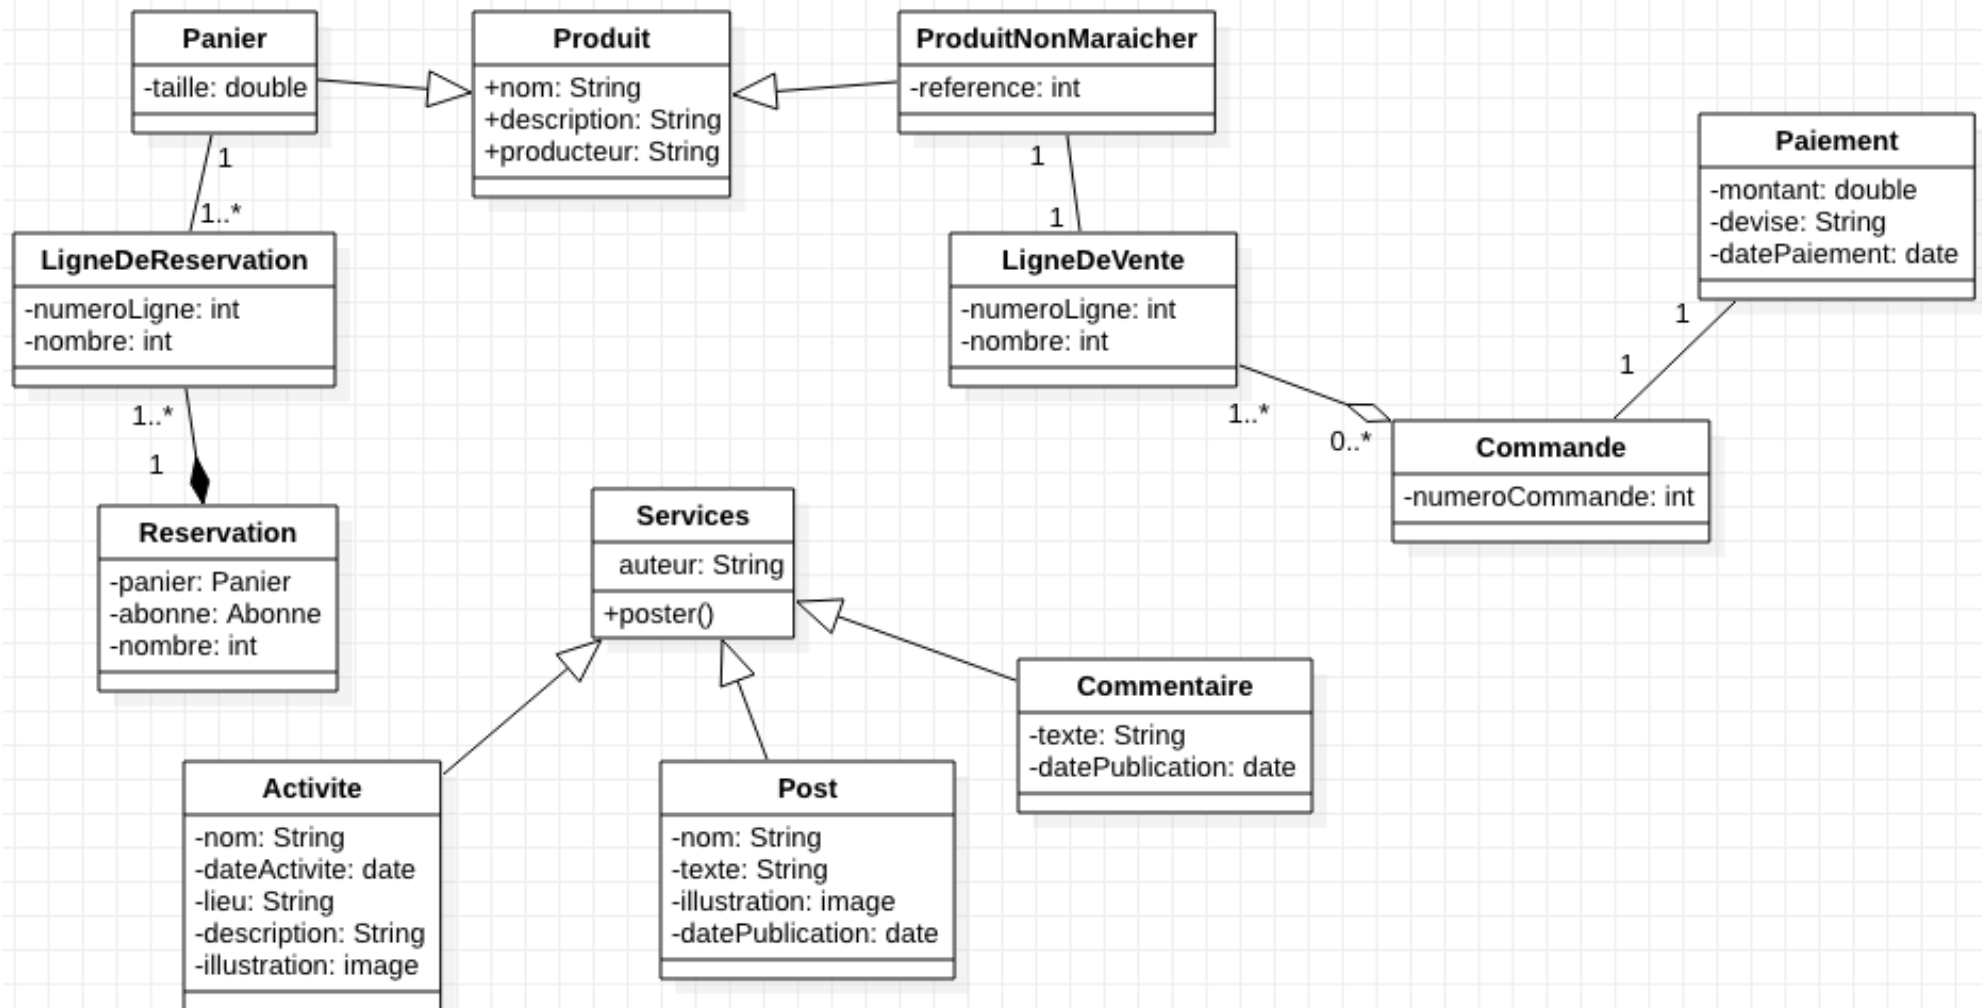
Panier
-taille: double

Produit
+nom: String
+description: String
+producteur: String

ProduitNonMaraicher
-reference: int

1
1..*

LigneDeReservation
-numeroLigne: int
-nombre: int

1
1

LigneDeVente
-numeroLigne: int
-nombre: int

Paiement
-montant: double
-devise: String
-datePaiement: date

1
1

1..*
1

1..*
0..*

Commande
-numeroCommande: int

Reservation
-panier: Panier
-abonne: Abonne
-nombre: int

Services
auteur: String
+poster()

Commentaire
-texte: String
-datePublication: date

Activite
-nom: String
-dateActivite: date
-lieu: String
-description: String
-illustration: image

Post
-nom: String
-texte: String
-illustration: image
-datePublication: date